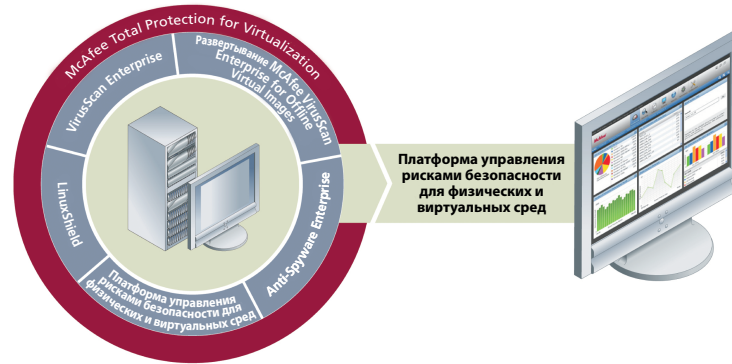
McAfee Total Protection for Virtualization

VirusScan Enterprise

Развертывание McAfee VirusScan Enterprise for Offline Virtual Images

LinuxShield

Anti-Spyware Enterprise

Платформа управления рисками безопасности для физических и виртуальных сред

Платформа управления рисками безопасности для физических и виртуальных сред